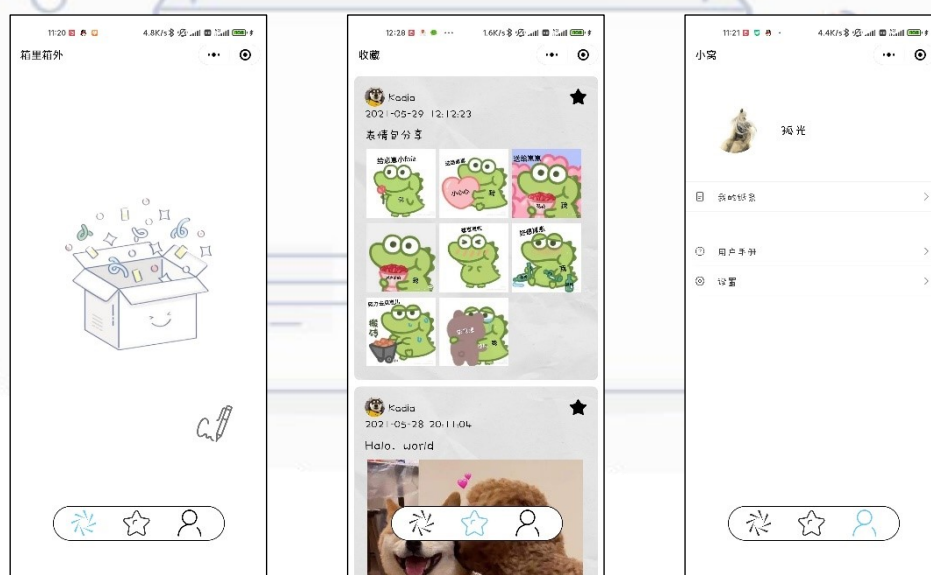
11:20 4.8K/s

箱里箱外

12:28 1.6K/s

收藏

Kaqia
2021-05-29 12:12:23
表情包分享

给你塞个hide
送你点花
送给朋友

Kaqia
2021-05-28 20:11:04
Halo, world

11:21 4.4K/s

小窝

孤光

我的收藏

用户手册

设置